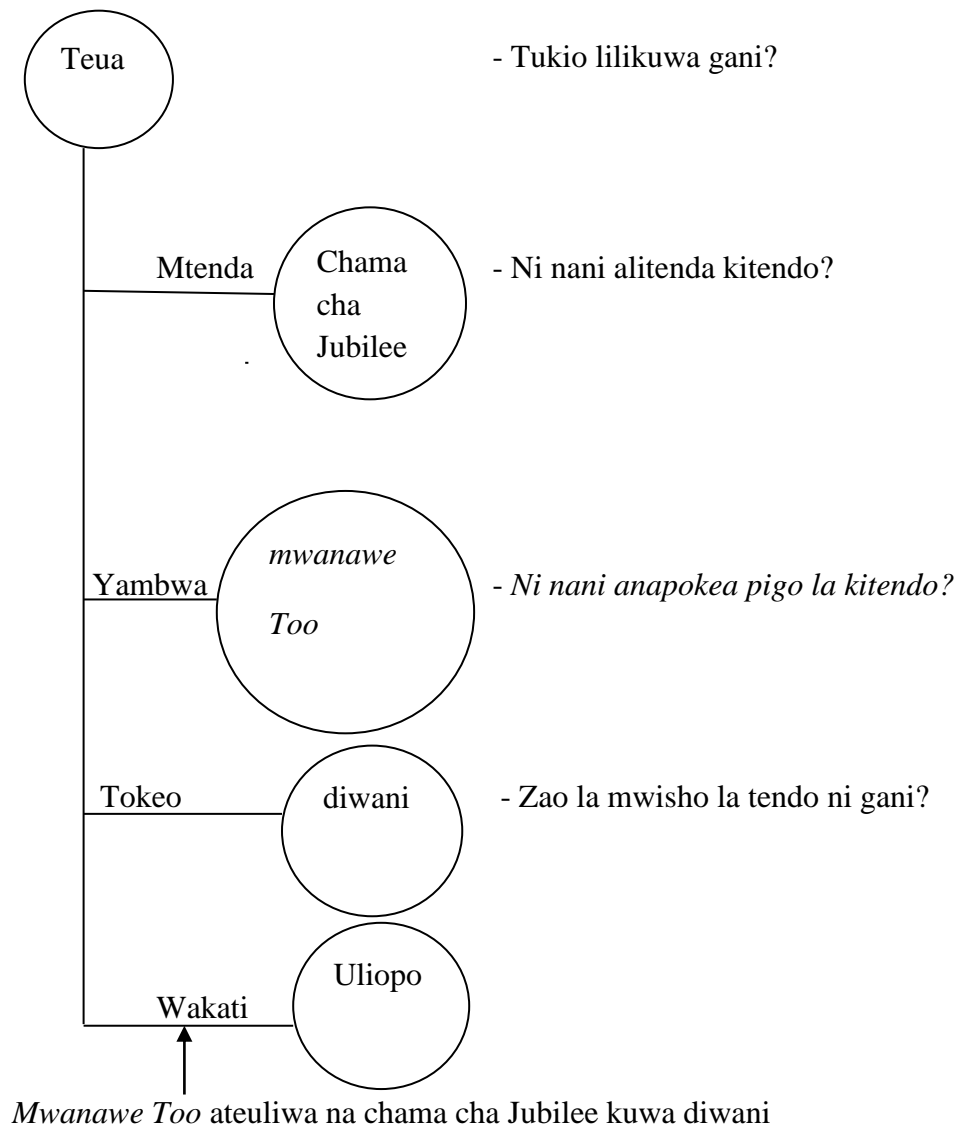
Teua

- Tukio lilikuwa gani?

Mtenda

Chama cha Jubilee

- Ni nani alitenda kitendo?

Yambwa

mwanawe Too

- Ni nani anapokea pigo la kitendo?

Tokeo

diwani

- Zao la mwisho la tendo ni gani?

Wakati

Uliopo

Mwanawe Too ateuliwa na chama cha Jubilee kuwa diwani